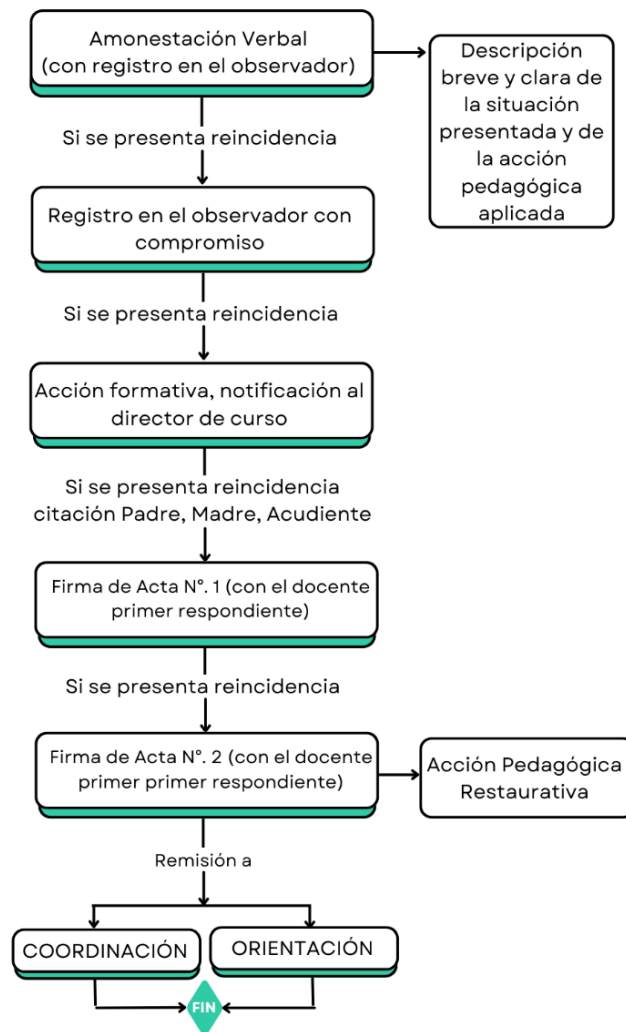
Amonestación Verbal (con registro en el observador)

Descripción breve y clara de la situación presentada y de la acción pedagógica aplicada

Si se presenta reincidencia

Registro en el observador con compromiso

Si se presenta reincidencia

Acción formativa, notificación al director de curso

Si se presenta reincidencia citación Padre, Madre, Acudiente

Firma de Acta N°. 1 (con el docente primer respondiente)

Si se presenta reincidencia

Firma de Acta N°. 2 (con el docente primer primer respondiente)

Acción Pedagógica Restaurativa

Remisión a

COORDINACIÓN

ORIENTACIÓN

FIN